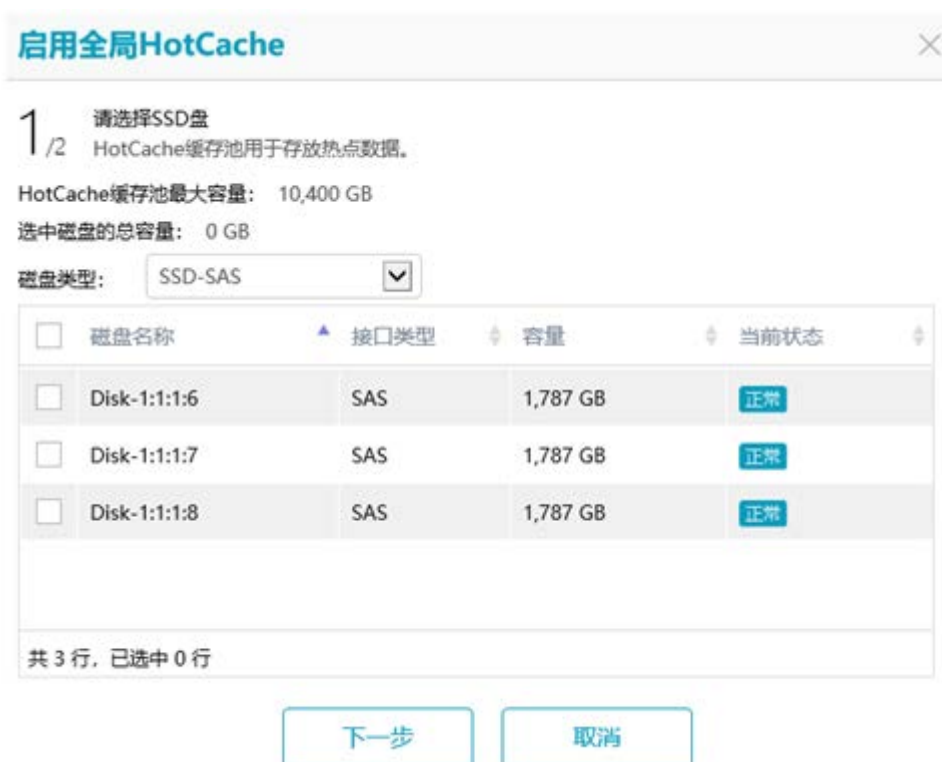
启用全局HotCache

×

1 /2 请选择SSD盘
HotCache缓存池用于存放热点数据。

HotCache缓存池最大容量： 10,400 GB

选中磁盘的总容量： 0 GB

磁盘类型： SSD-SAS

| | 磁盘名称 | 接口类型 | 容量 | 当前状态 |
|---|---|---|---|---|
| | Disk-1:1:1:6 | SAS | 1,787 GB | 正常 |
| | Disk-1:1:1:7 | SAS | 1,787 GB | 正常 |
| | Disk-1:1:1:8 | SAS | 1,787 GB | 正常 |

共 3 行，已选中 0 行

下一步

取消